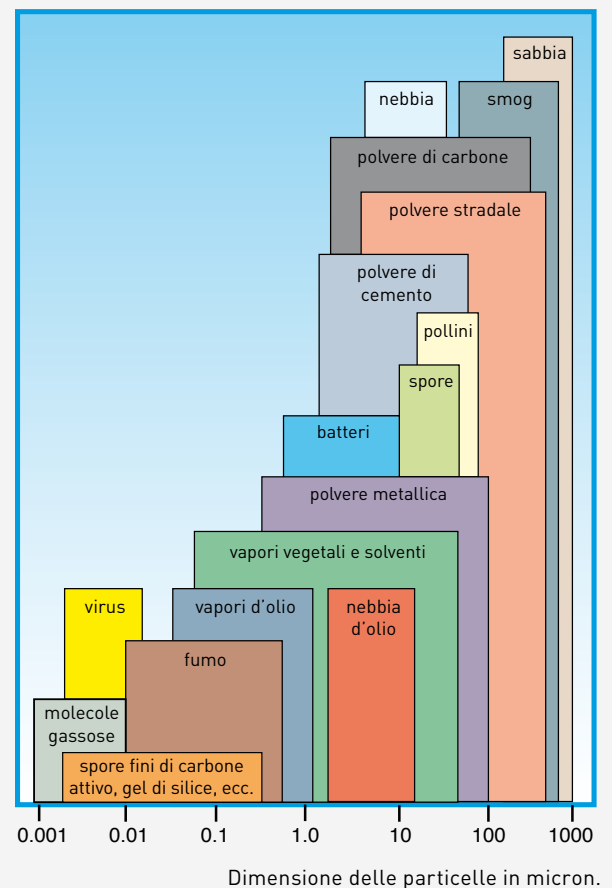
sabbia

nebbia

smog

polvere di carbone

polvere stradale

polvere di cemento

pollini

spore

batteri

polvere metallica

vapori vegetali e solventi

virus

vapori d'olio

nebbia d'olio

fumo

molecole gassose

spore fini di carbone attivo, gel di silice, ecc.

0.001
0.01
0.1
1.0
10
100
1000

Dimensione delle particelle in micron.